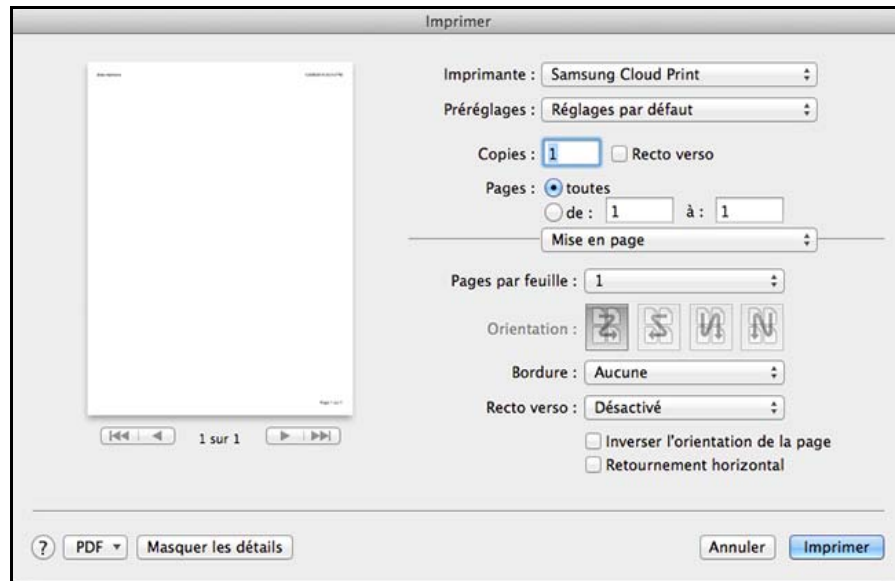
Imprimer

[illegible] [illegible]

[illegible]

1 sur 1

Imprimante : Samsung Cloud Print

Préréglages : Réglages par défaut

Copies : 1 Recto verso

Pages : toutes

de : 1 à : 1

Mise en page

Pages par feuille : 1

Orientation :

Bordure : Aucune

Recto verso : Désactivé

Inverser l'orientation de la page

Retournement horizontal

? PDF Masquer les détails

Annuler Imprimer